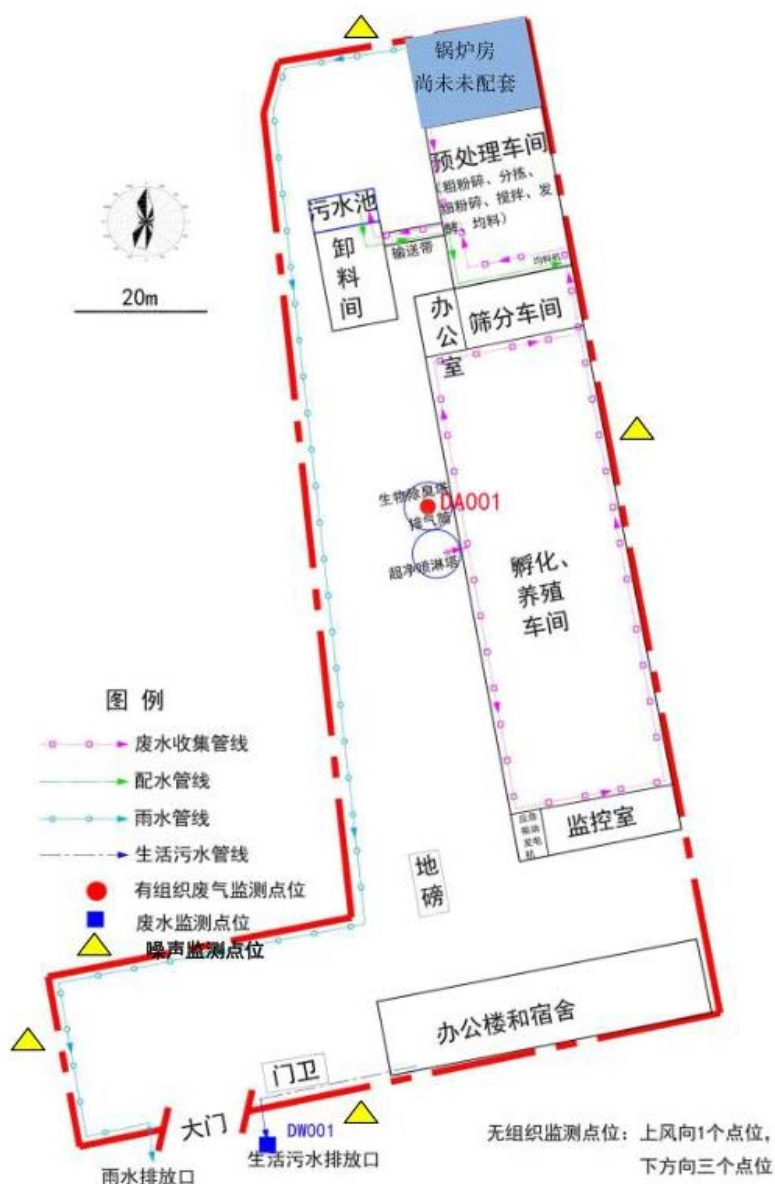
锅炉房
尚未未配套

预处理车间
(粗粉碎、分拣、细粉碎、搅拌、发酵、均料)

污水池

卸料间

输送带

均料机

20m

办公室

筛分车间

生物除臭装置

排气筒

DA001

超净喷淋塔

孵化、养殖车间

图例

废水收集管线

配水管线

雨水管线

生活污水管线

有组织废气监测点位

废水监测点位

噪声监测点位

应急柴油发电机

监控室

地磅

办公楼和宿舍

门卫

大门

DW001

雨水排放口

生活污水排放口

无组织监测点位：上风向1个点位，下方向三个点位